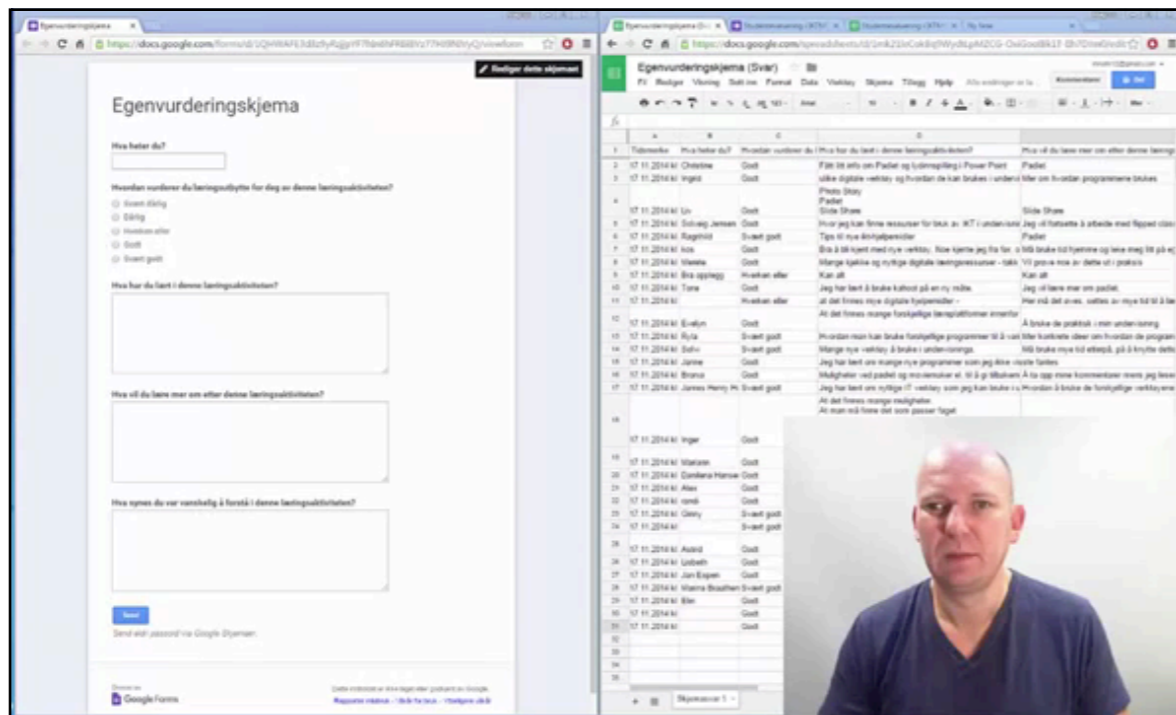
Egenvurderingskjema

Rediger dette skjemaet

Egenvurderingskjema

Hva heter du?

Hvordan vurderer du læringsutbytte for deg av denne læringsaktiviteten?

Svært dårlig
Dårlig
Hverken eller
Godt
Svært godt

Hva har du lært i denne læringsaktiviteten?

Hva vil du lære mer om etter denne læringsaktiviteten?

Hva synes du var vanskelig å forstå i denne læringsaktiviteten?

Send

Send aldri passord via Google Skjemaer.

Google Forms

Egenvurderingskjema (Svar)

Fil Rediger Visning Sett inn Format Data Verktøy Skjema Tillegg Hjelp

| | A | B | C | D | E |
|---|---|---|---|---|---|
| 1 | Tidsmerke | Hva heter du? | Hvordan vurderer du | Hva har du lært i denne læringsaktiviteten? | Hva vil du lære mer om etter denne læringsaktiviteten |
| 2 | 17.11.2014 kl | Christine | Godt | Fått litt info om Padlet og lydinnspilling i Power Point | Padlet |
| 3 | 17.11.2014 kl | Ingvid | Godt | ulike digitale verktøy og hvordan de kan brukes i undervisning | Mer om hvordan programmene brukes |
| 4 | 17.11.2014 kl | Liv | Godt | Photo Story Padlet Slide Share | Slide Share |
| 5 | 17.11.2014 kl | Solveig Jensen | Godt | Hvor jeg kan finne ressurser for bruk av IKT i undervisning | Jeg vil fortsette å arbeide med flipped classroom |
| 6 | 17.11.2014 kl | Ragnhild | Svært godt | Tips til nye digitalressurser | Padlet |
| 7 | 17.11.2014 kl | Ivar | Godt | Bra å bli kjent med nye verktøy | Må bruke tid hjemme og leke meg litt på egen hånd |
| 8 | 17.11.2014 kl | Merete | Godt | Mange kjekke og nyttige digitale læringsressurser | Vil prøve noe av dette ut i praksis |
| 9 | 17.11.2014 kl | Bra opplegg | Hverken eller | Kan alt | Kan alt |
| 10 | 17.11.2014 kl | Tone | Godt | Jeg har lært å bruke kahoot på en ny måte. | Jeg vil lære mer om padlet. |
| 11 | 17.11.2014 kl | | Hverken eller | at det finnes mye digitale hjelpemidler - | Her må det øves, settes av mye tid til å lære |
| 12 | 17.11.2014 kl | Evelyn | Godt | At det finnes mange forskjellige læreplattformer innenfor | Å bruke de praktisk i min undervisning |
| 13 | 17.11.2014 kl | Ryta | Svært godt | Hvordan man kan bruke forskjellige programmer til å variere | Mer konkrete ideer om hvordan de programmene |
| 14 | 17.11.2014 kl | Solvi | Svært godt | Mange nye verktøy å bruke i undervisninga | Må bruke mye tid etterpå, på å knytte dette |
| 15 | 17.11.2014 kl | Janne | Godt | Jeg har lært om mange nye programmer som jeg ikke visste fantes | |
| 16 | 17.11.2014 kl | Brona | Godt | Muligheter ved padlet og mo-venuker el. til å gi tilbakemelding | Å ta opp mine kommentarer mens jeg leser |
| 17 | 17.11.2014 kl | James Henry | Svært godt | Jeg har lært om nyttige IT verktøy som jeg kan bruke i undervisning | Hvordan å bruke de forskjellige verktøyene |
| 18 | 17.11.2014 kl | Inger | Godt | At det finnes mange muligheter. At man må finne det som passer faget | |
| 19 | 17.11.2014 kl | Mariann | Godt | | |
| 20 | 17.11.2014 kl | Cordiena Hanse | Godt | | |
| 21 | 17.11.2014 kl | Alex | Godt | | |
| 22 | 17.11.2014 kl | randi | Godt | | |
| 23 | 17.11.2014 kl | Geny | Svært godt | | |
| 24 | 17.11.2014 kl | | Svært godt | | |
| 25 | 17.11.2014 kl | Astrid | Godt | | |
| 26 | 17.11.2014 kl | Lisbeth | Godt | | |
| 27 | 17.11.2014 kl | Jan Espen | Godt | | |
| 28 | 17.11.2014 kl | Marina Braathen | Svært godt | | |
| 29 | 17.11.2014 kl | Elin | Godt | | |
| 30 | 17.11.2014 kl | | Godt | | |
| 31 | 17.11.2014 kl | | Godt | | |

Skjemasvar 1